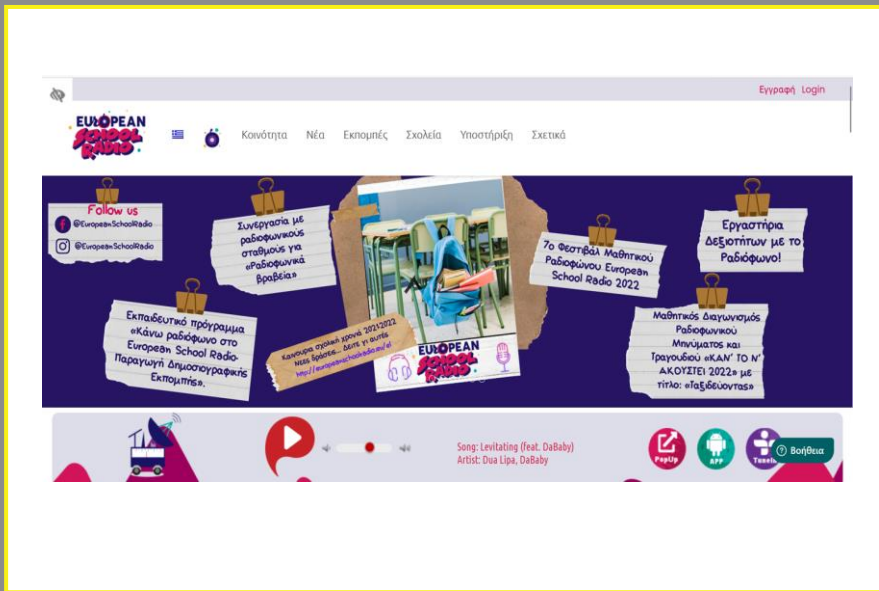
Εγγραφή Login

EUROPEAN SCHOOL RADIO

Κοινότητα Νέα Εκπομπές Σχολεία Υποστήριξη Σχετικά

Follow us
@EuropeanSchoolRadio
@EuropeanSchoolRadio

Συνεργασία με ραδιοφωνικούς σταθμούς για «Ραδιοφωνικά βραβεία»

Καινούρια σχολική χρονιά 2021/2022 νέες δράσεις... Δείτε τι αυτές http://europeanschoolradio.eu/el

EUROPEAN SCHOOL RADIO

7ο Φεστιβάλ Μαθητικού Ραδιοφώνου European School Radio 2022

Εργαστήρια Δεξιοτήτων με το Ραδιόφωνο!

Εκπαιδευτικό πρόγραμμα «Κάνω ραδιόφωνο στο European School Radio Παραγωγή Δημοσιογραφικής Εκπομπής».

Μαθητικός Διαγωνισμός Ραδιοφωνικού Μηνύματος και Τραγουδιού «ΚΑΝ' ΤΟ Ν' ΑΚΟΥΣΤΕΙ 2022» με τίτλο: «Ταξιδεύοντας»

Song: Levitating (feat. DaBaby)
Artist: Dua Lipa, DaBaby

PopUp APP Tunein

Βοήθεια